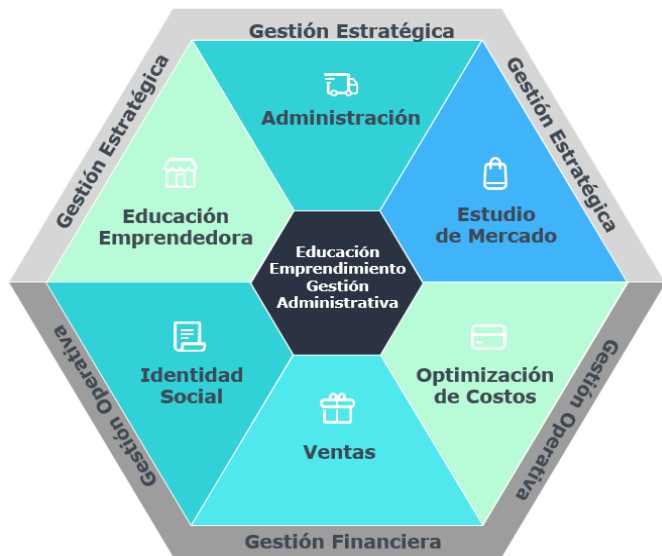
Gestión Estratégica

Gestión Estratégica

Gestión Estratégica

Administración

Educación Emprendedora

Estudio de Mercado

Educación Emprendimiento Gestión Administrativa

Identidad Social

Optimización de Costos

Ventas

Gestión Operativa

Gestión Operativa

Gestión Financiera